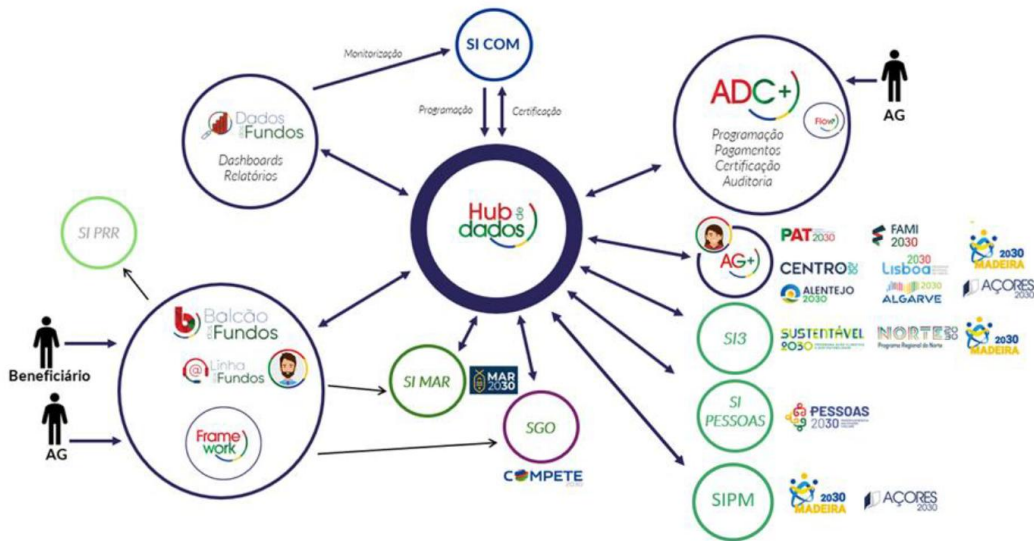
Monitorização

SI COM

Programação

Certificação

Dados dos Fundos

Dashboards Relatórios

ADC+

Flow

Programação Pagamentos Certificação Auditoria

AG

Hub de dados

SI PRR

AG+

PAT 2030

FAMI 2030

2030 MADEIRA

CENTRO 2030

Lisboa 2030

AÇORES 2030

ALENTEJO 2030

ALGARVE 2030

SI3

SUSTENTÁVEL 2030

NORTE 2030

Programa Regional do Norte

2030 MADEIRA

Beneficiário

Balcão dos Fundos

Linha dos Fundos

SI MAR

MAR 2030

AG

Framework

SGO

COMPETE 2030

SI PESSOAS

PESSOAS 2030

SIPM

2030 MADEIRA

AÇORES 2030